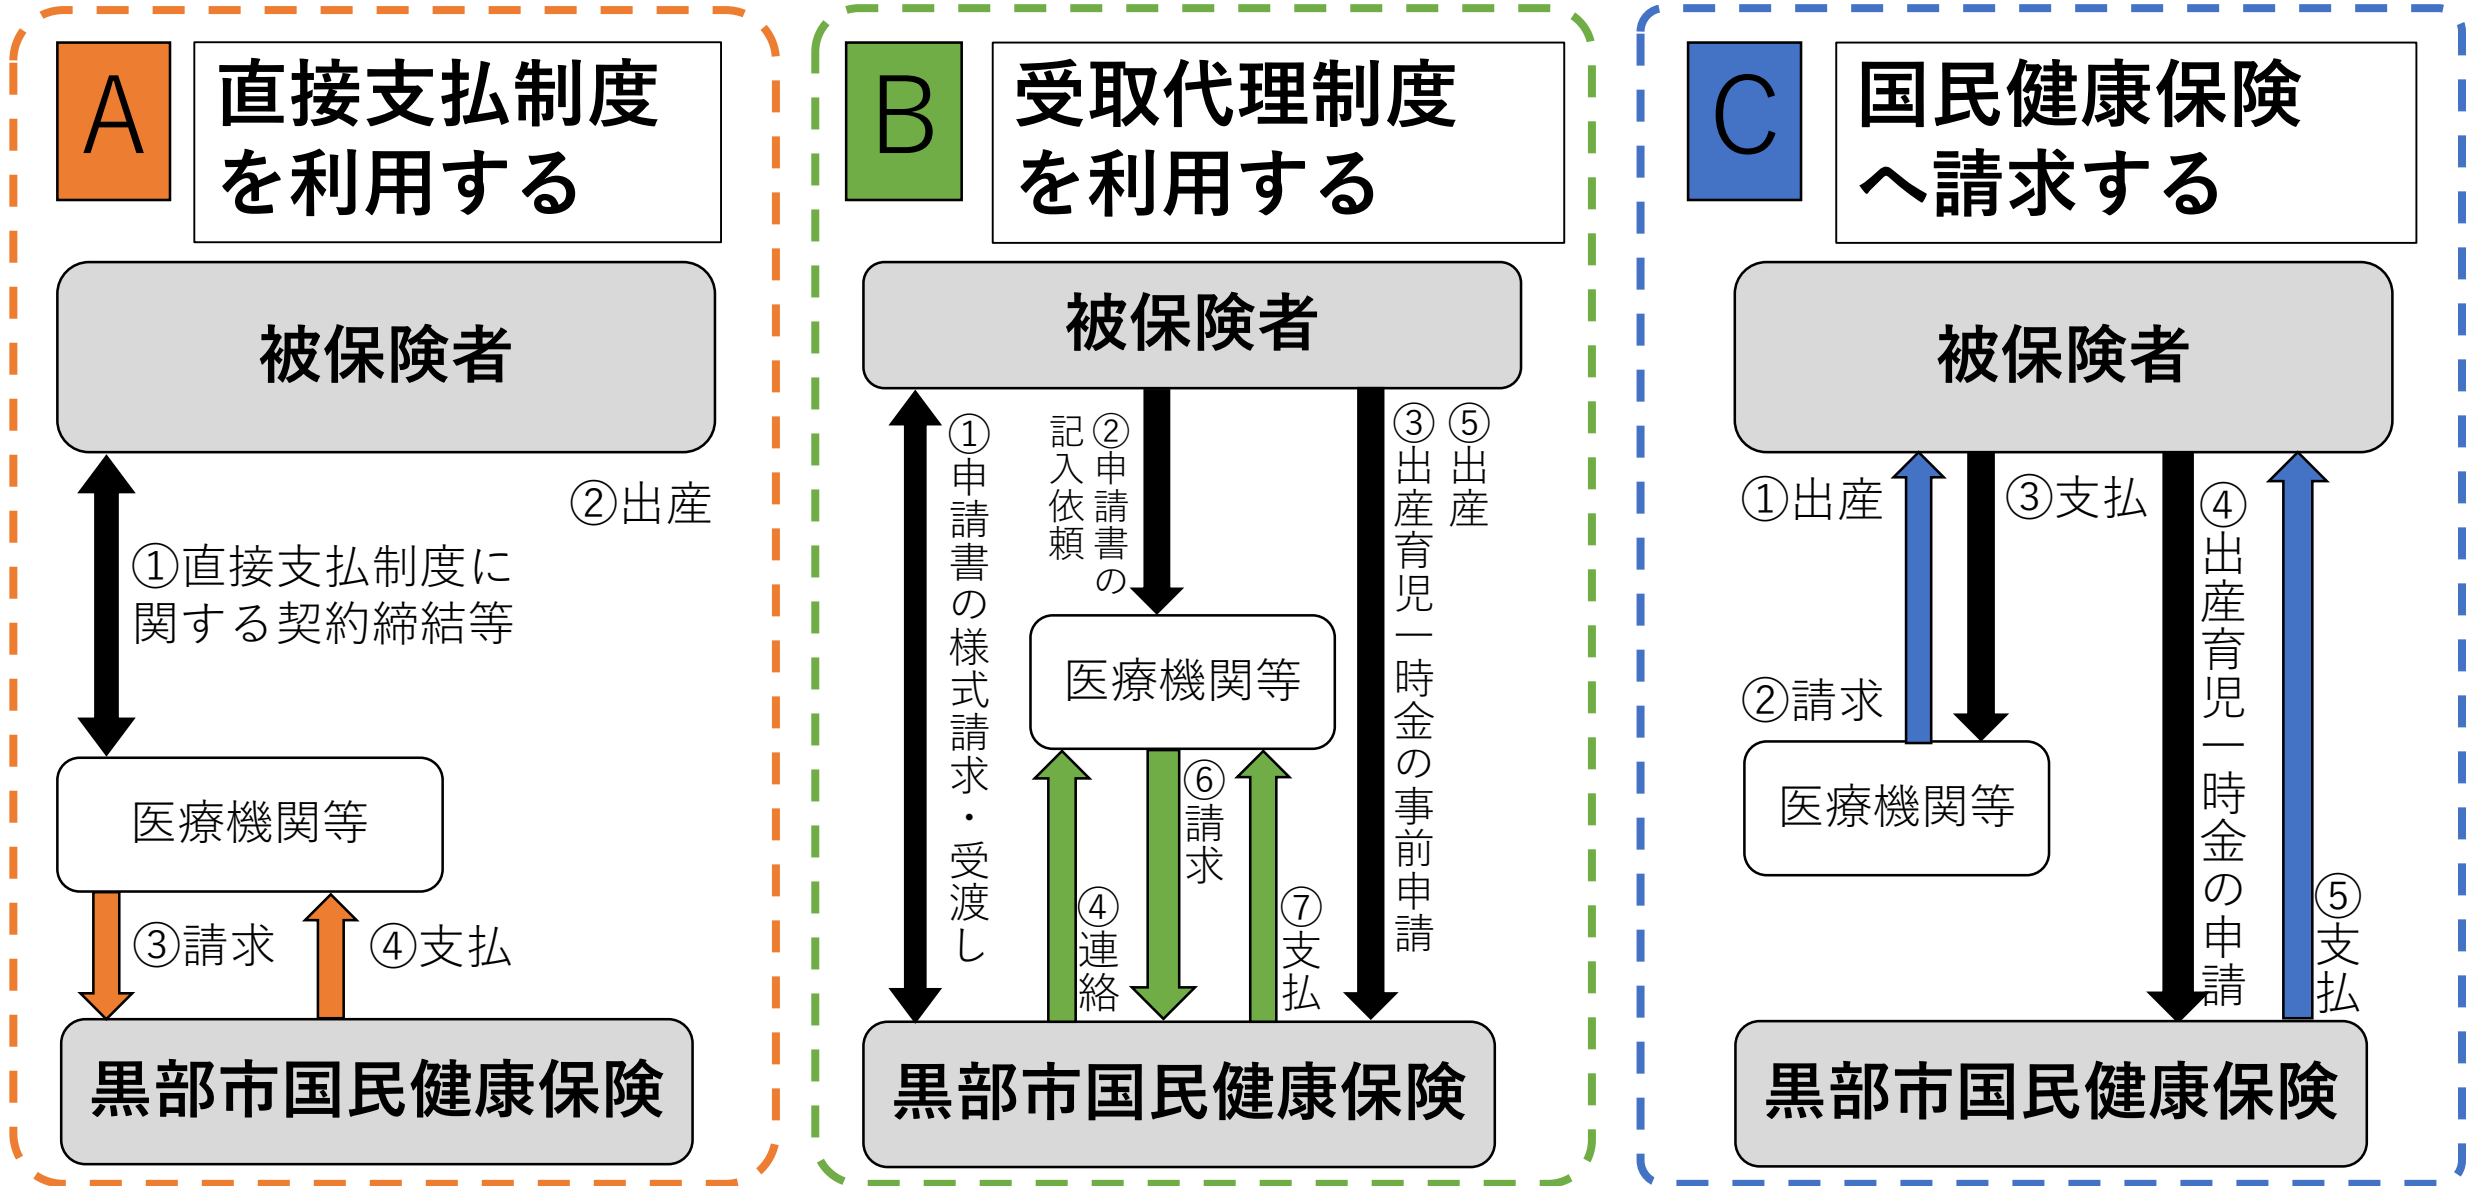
A 直接支払制度を利用する

被保険者

②出産

①直接支払制度に関する契約締結等

医療機関等

③請求

④支払

黒部市国民健康保険

B 受取代理制度を利用する

被保険者

①申請書の様式請求・受渡し

②申請書の記入依頼

③出産育児一時金の事前申請

⑤出産

医療機関等

④連絡

⑥請求

⑦支払

黒部市国民健康保険

C 国民健康保険へ請求する

被保険者

①出産

③支払

②請求

④出産育児一時金の申請

医療機関等

⑤支払

黒部市国民健康保険